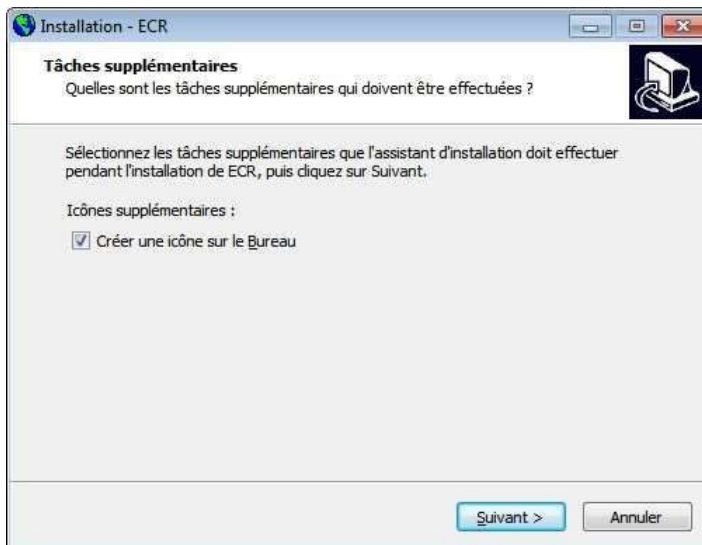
Installation - ECR

Tâches supplémentaires
Quelles sont les tâches supplémentaires qui doivent être effectuées ?

Sélectionnez les tâches supplémentaires que l'assistant d'installation doit effectuer pendant l'installation de ECR, puis cliquez sur Suivant.

Icônes supplémentaires :

Créer une icône sur le Bureau

Suivant >

Annuler